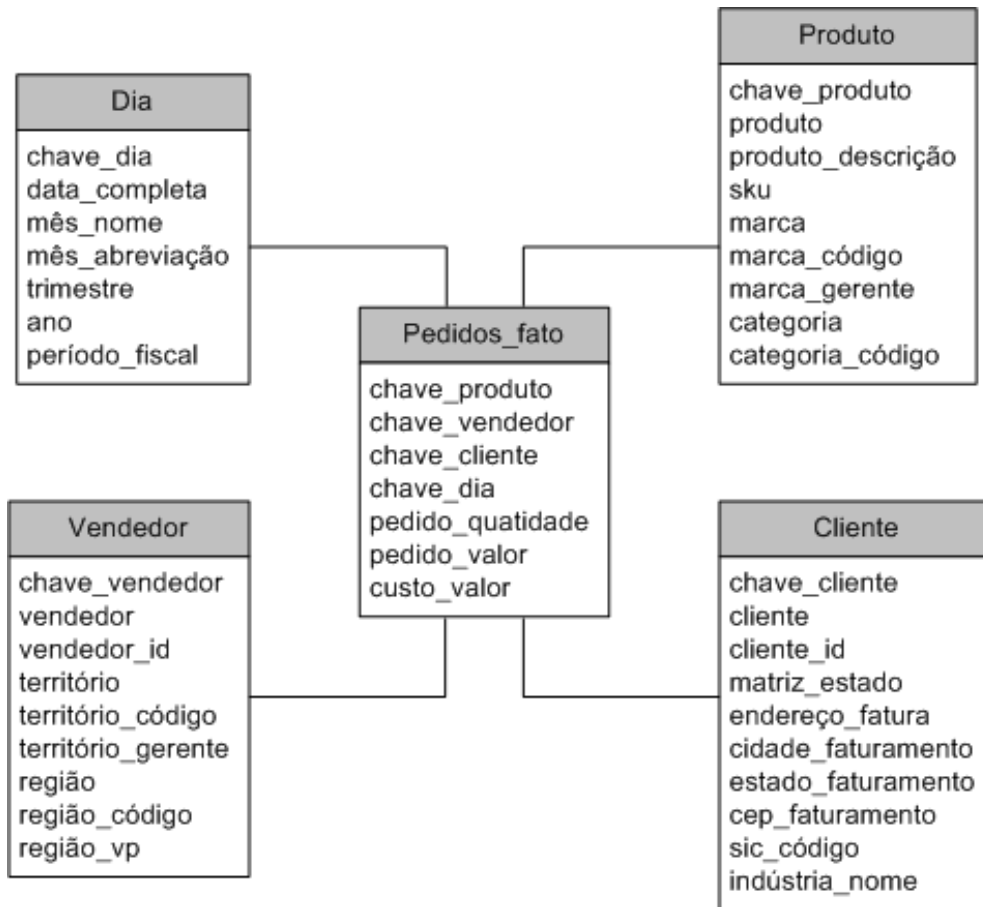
Produto
chave_produto
produto
produto_descrição
sku
marca
marca_código
marca_gerente
categoria
categoria_código

Dia
chave_dia
data_completa
mês_nome
mês_abreviação
trimestre
ano
período_fiscal

Pedidos_fato
chave_produto
chave_vendedor
chave_cliente
chave_dia
pedido_quatidade
pedido_valor
custo_valor

Vendedor
chave_vendedor
vendedor
vendedor_id
território
território_código
território_gerente
região
região_código
região_vp

Cliente
chave_cliente
cliente
cliente_id
matriz_estado
endereço_fatura
cidade_faturamento
estado_faturamento
cep_faturamento
sic_código
indústria_nome